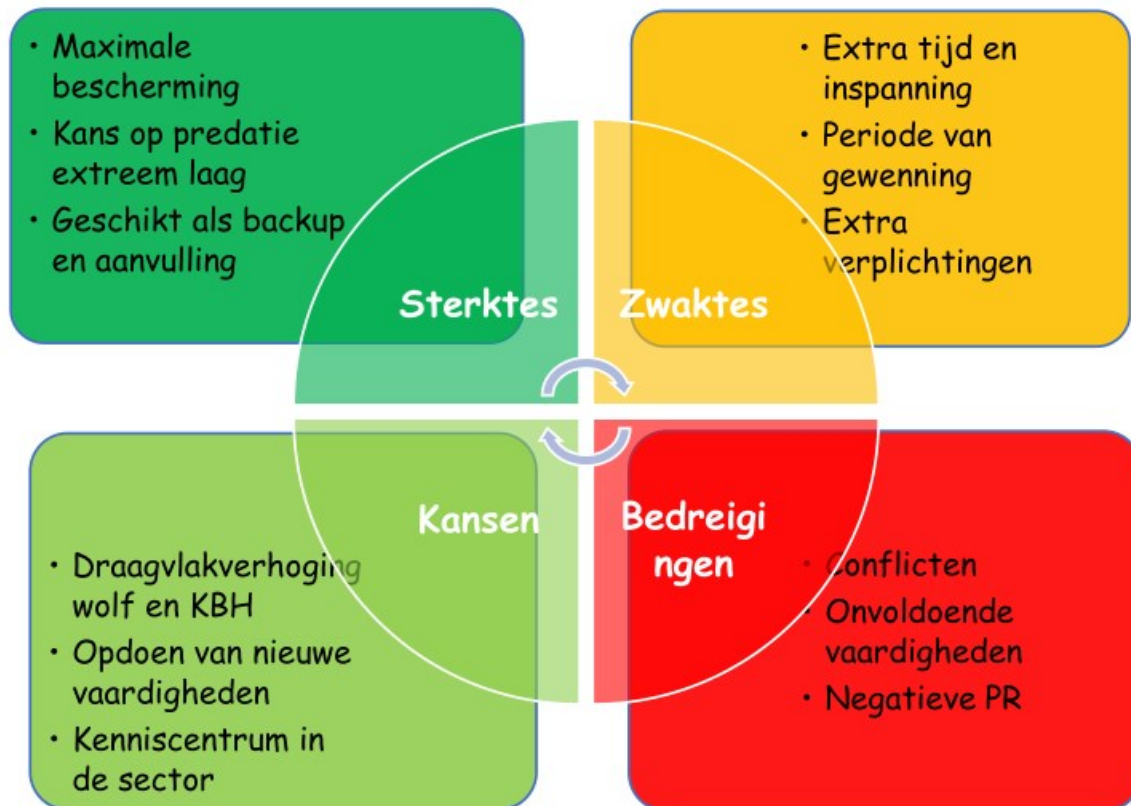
• Maximale bescherming
• Kans op predatie extreem laag
• Geschikt als backup en aanvulling

• Extra tijd en inspanning
• Periode van gewenning
• Extra verplichtingen

Sterktes

Zwaktes

Kansen

Bedreigi ngen

• Draagvlakverhoging wolf en KBH
• Opdoen van nieuwe vaardigheden
• Kenniscentrum in de sector

• Conflicten
• Onvoldoende vaardigheden
• Negatieve PR